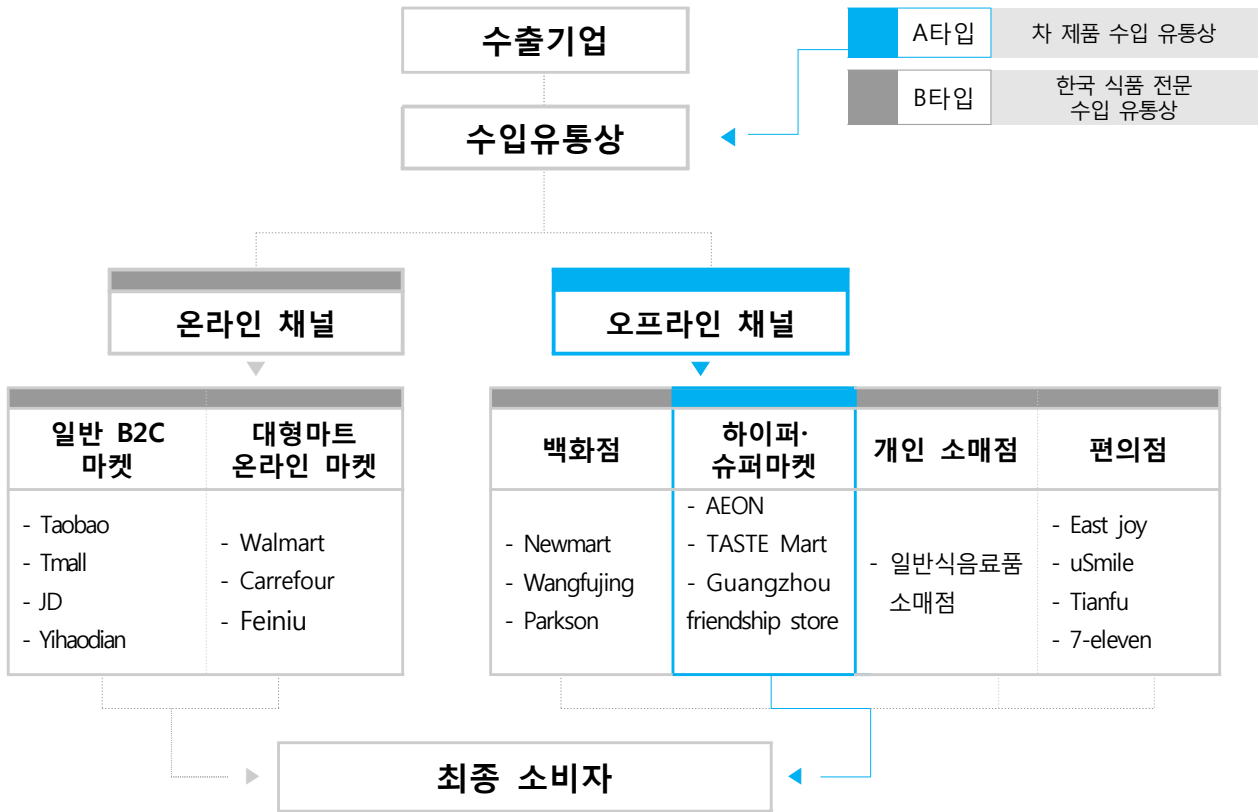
수출기업

A타입 | 차 제품 수입 유통상

B타입 | 한국 식품 전문 수입 유통상

수입유통상

온라인 채널

오프라인 채널

| 일반 B2C 마켓 | 대형마트 온라인 마켓 |
|---|---|
| - Taobao<br>- Tmall<br>- JD<br>- Yihaodian | - Walmart<br>- Carrefour<br>- Feiniu |

| 백화점 | 하이퍼·슈퍼마켓 | 개인 소매점 | 편의점 |
|---|---|---|---|
| - Newmart<br>- Wangfujing<br>- Parkson | - AEON<br>- TASTE Mart<br>- Guangzhou friendship store | - 일반식음료품 소매점 | - East joy<br>- uSmile<br>- Tianfu<br>- 7-eleven |

최종 소비자